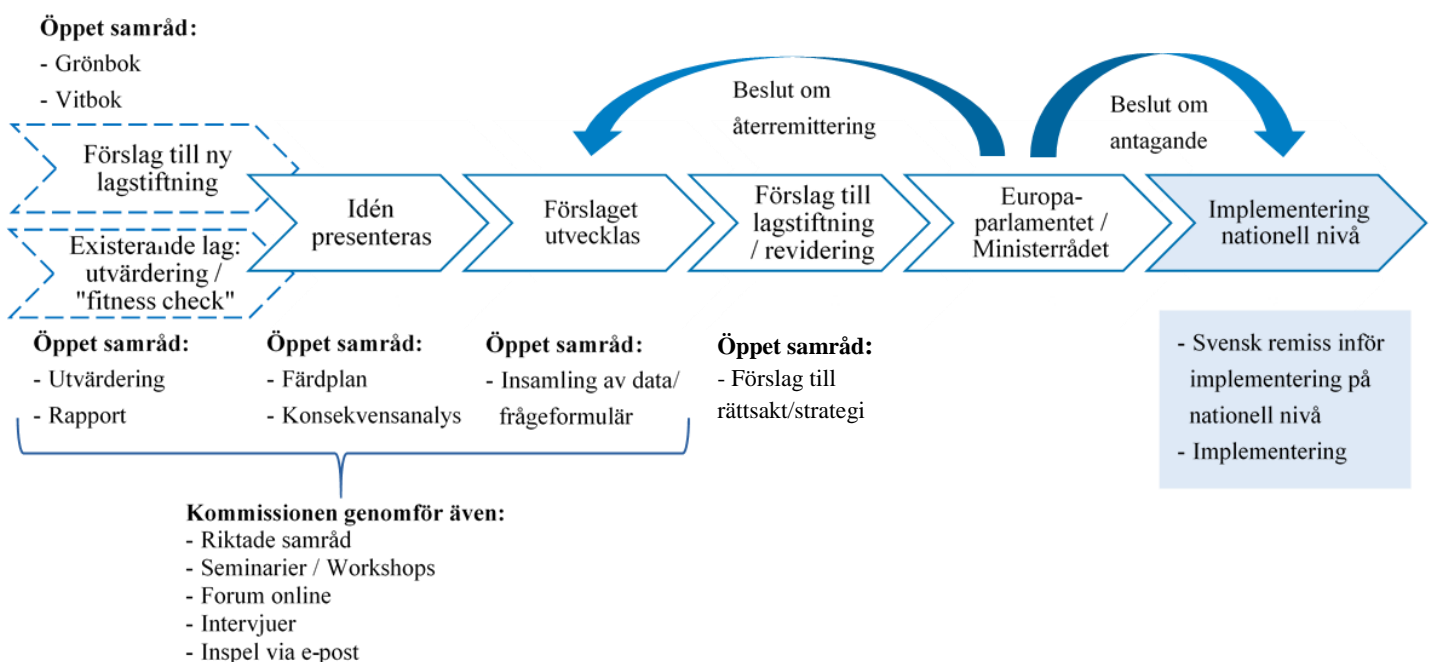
Öppet samråd:
- Grönbok
- Vitbok

Beslut om återremittering

Beslut om antagande

Förslag till ny lagstiftning

Existerande lag: utvärdering / "fitness check"

Idén presenteras

Förslaget utvecklas

Förslag till lagstiftning / revidering

Europaparlamentet / Ministerrådet

Implementering nationell nivå

Öppet samråd:
- Utvärdering
- Rapport

Öppet samråd:
- Färdplan
- Konsekvensanalys

Öppet samråd:
- Insamling av data/ frågeformulär

Öppet samråd:
- Förslag till rättsakt/strategi

- Svensk remiss inför implementering på nationell nivå
- Implementering

Kommissionen genomför även:
- Riktade samråd
- Seminarier / Workshops
- Forum online
- Intervjuer
- Inspel via e-post